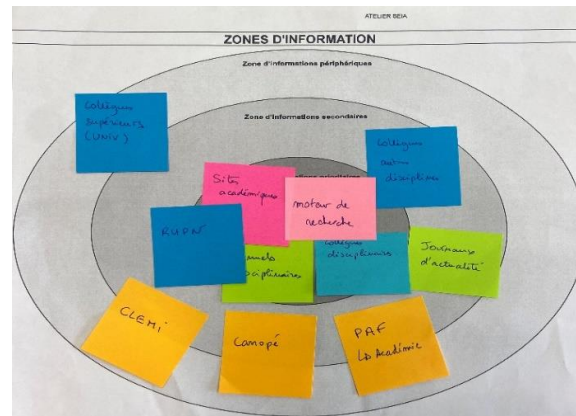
ATELIER SEIA

ZONES D'INFORMATION

Zone d'informations périphériques

Zone d'informations secondaires

Collègues supérieurs (UNIV)

Collègues autres disciplines

Sites académiques

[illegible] principales

moteur de recherche

RUPN

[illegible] disciplinaires

Collègues disciplinaires

Journaux d'actualité

CLEMI

Canopé

PAF La Académie